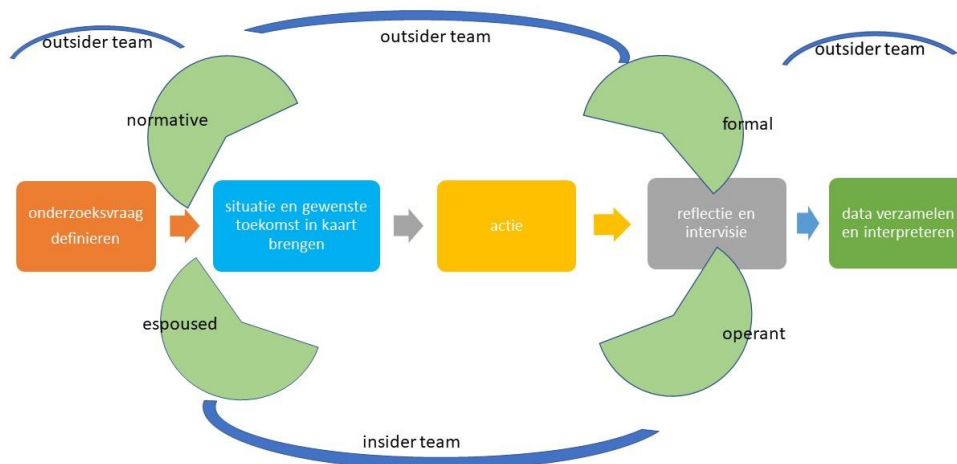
outsider team

outsider team

outsider team

normative

formal

onderzoeksvraag definieren

situatie en gewenste toekomst in kaart brengen

actie

reflectie en intervisie

data verzamelen en interpreteren

espoused

operant

insider team